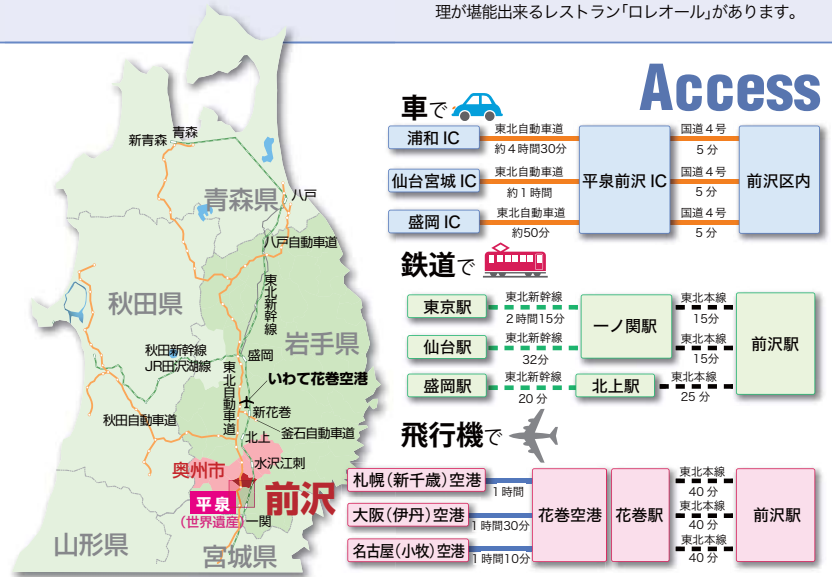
理が堪能出来るレストラン「ロレオール」があります。

Access

車で

浦和 IC
東北自動車道
約４時間30分
仙台宮城 IC
東北自動車道
約１時間
盛岡 IC
東北自動車道
約50分
平泉前沢 IC
国道４号
５分
国道４号
５分
国道４号
５分
前沢区内

鉄道で

東京駅
東北新幹線
２時間15分
仙台駅
東北新幹線
32分
盛岡駅
東北新幹線
20 分
一ノ関駅
北上駅
東北本線
15分
東北本線
15分
東北本線
25 分
前沢駅

飛行機で

札幌（新千歳）空港
1時間
大阪（伊丹）空港
1時間30分
名古屋（小牧）空港
1時間10分
花巻空港
花巻駅
東北本線
40 分
東北本線
40 分
東北本線
40 分
前沢駅

青森
新青森
青森県
八戸
八戸自動車道
東北新幹線
秋田県
岩手県
秋田新幹線
JR田沢湖線
盛岡
東北自動車道
いわて花巻空港
新花巻
釜石自動車道
秋田自動車道
北上
奥州市
水沢江刺
平泉
（世界遺産）
前沢
一関
山形県
宮城県